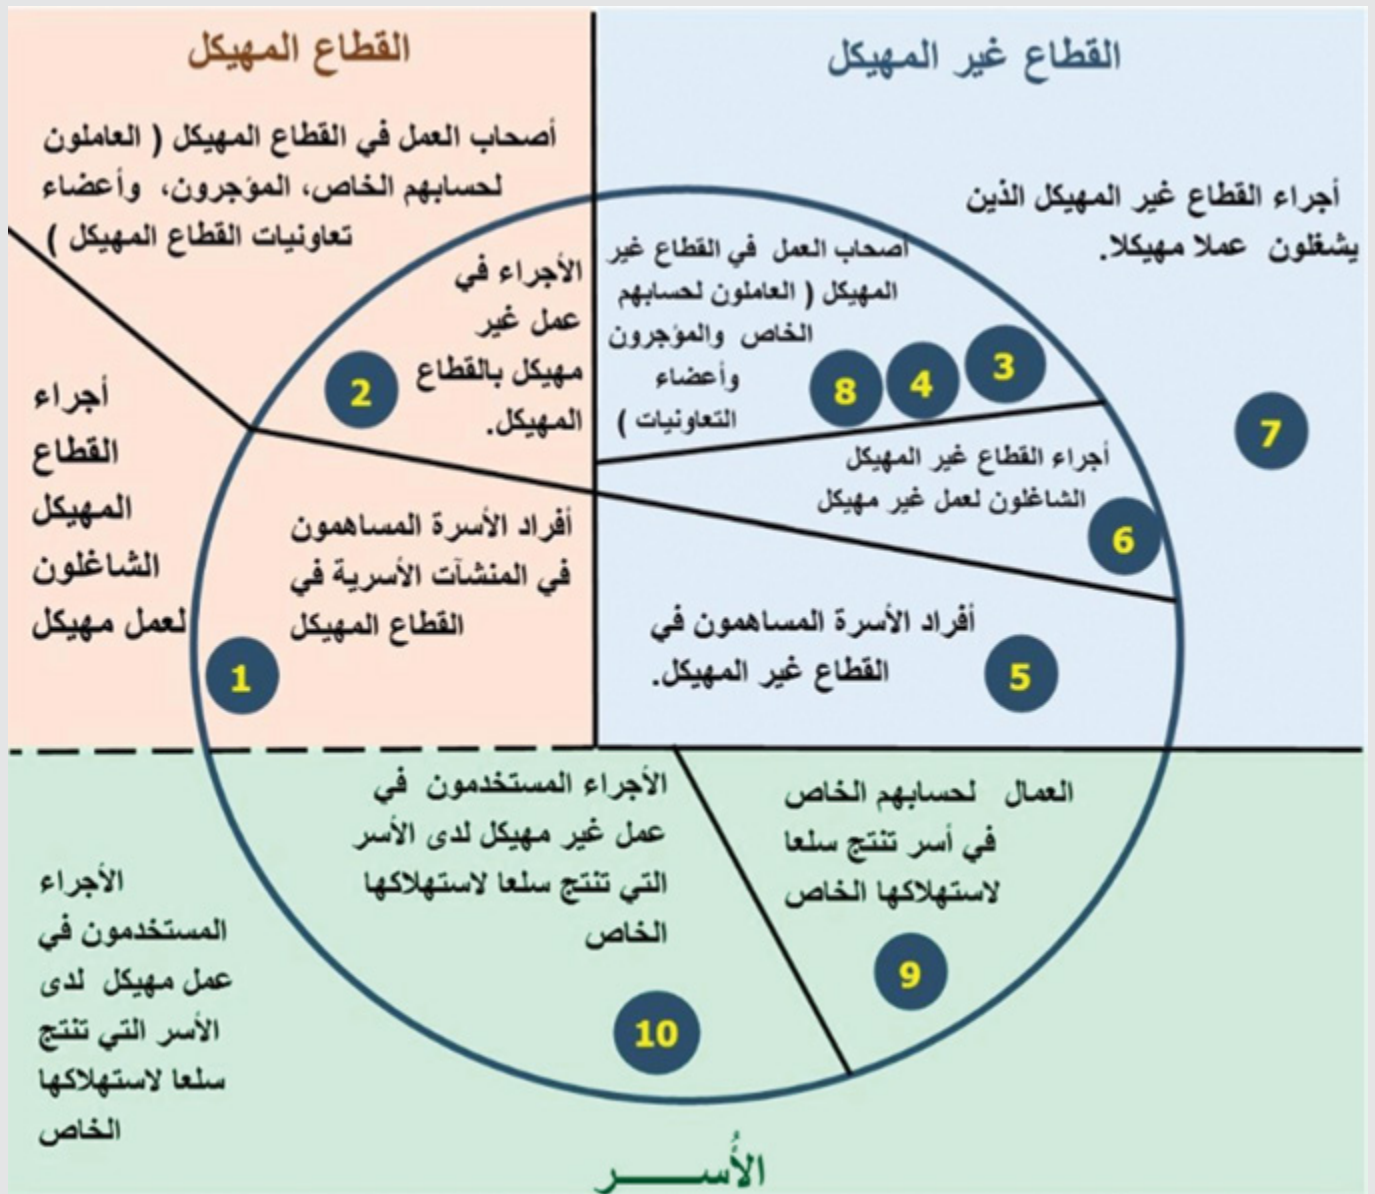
القطاع غير المهيكل

القطاع المهيكل

أصحاب العمل في القطاع المهيكل ( العاملون لحسابهم الخاص، المؤجرون، وأعضاء تعاونيات القطاع المهيكل )

أجراء القطاع غير المهيكل الذين يشغلون عملا مهيكلا.

أصحاب العمل في القطاع غير المهيكل ( العاملون لحسابهم الخاص والمؤجرون وأعضاء التعاونيات )

الأجراء في عمل غير مهيكل بالقطاع المهيكل.

2

3

4

8

7

أجراء القطاع المهيكل الشاغلون لعمل مهيكل

أجراء القطاع غير المهيكل الشاغلون لعمل غير مهيكل

6

أفراد الأسرة المساهمون في المنشآت الأسرية في القطاع المهيكل

أفراد الأسرة المساهمون في القطاع غير المهيكل.

5

1

الأجراء المستخدمون في عمل غير مهيكل لدى الأسر التي تنتج سلعا لاستهلاكها الخاص

العمال لحسابهم الخاص في أسر تنتج سلعا لاستهلاكها الخاص

الأجراء المستخدمون في عمل مهيكل لدى الأسر التي تنتج سلعا لاستهلاكها الخاص

9

10

الأُســــــر